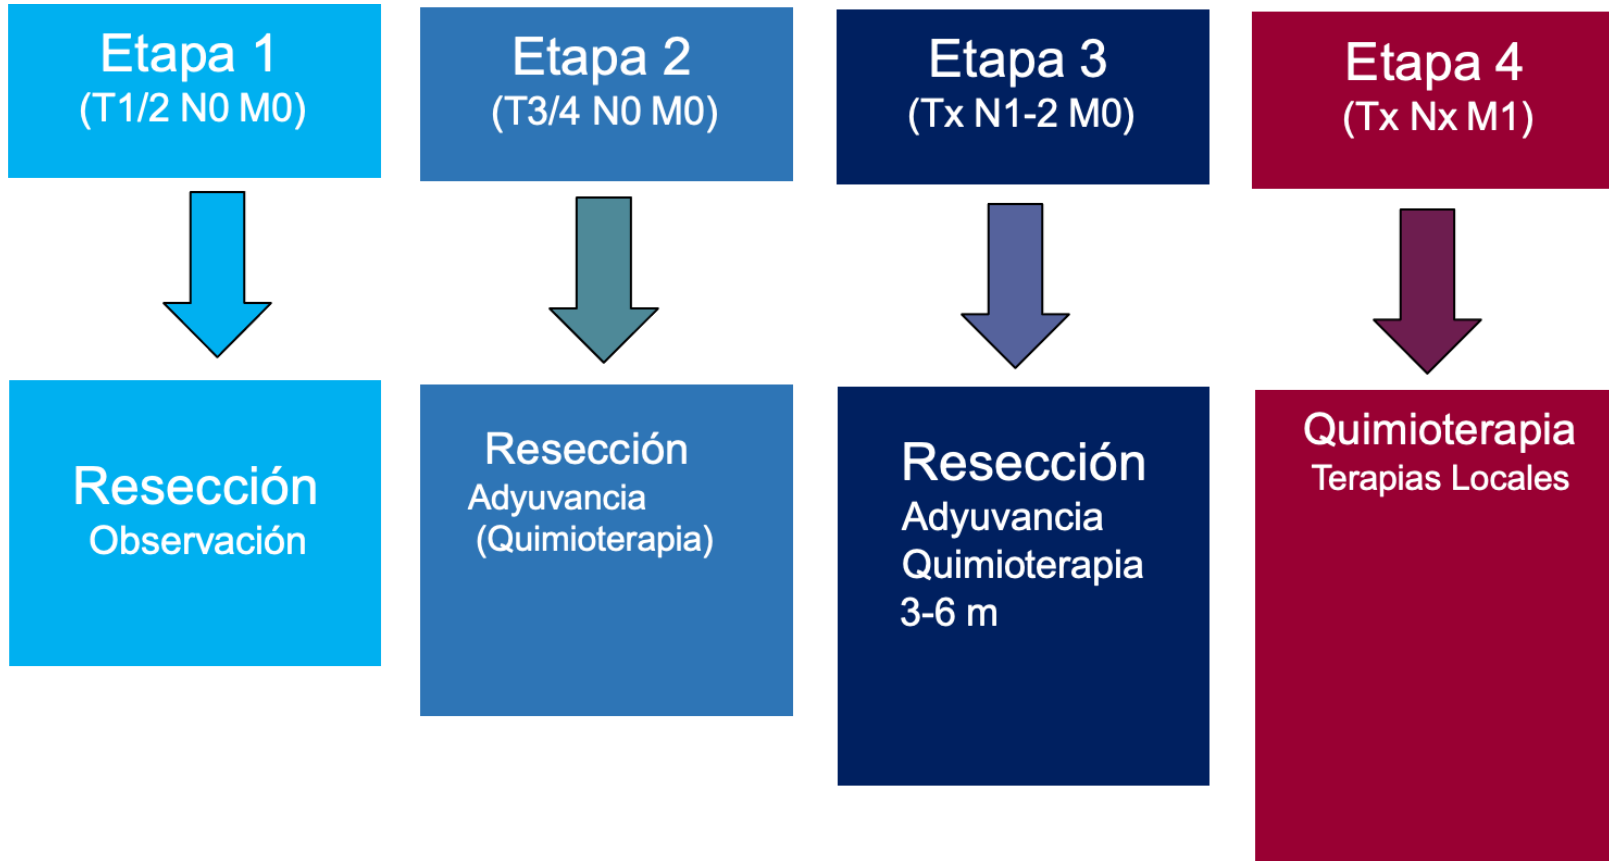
Etapa 1
(T1/2 N0 M0)

Resección
Observación

Etapa 2
(T3/4 N0 M0)

Resección
Adyuvancia
(Quimioterapia)

Etapa 3
(Tx N1-2 M0)

Resección
Adyuvancia
Quimioterapia
3-6 m

Etapa 4
(Tx Nx M1)

Quimioterapia
Terapias Locales